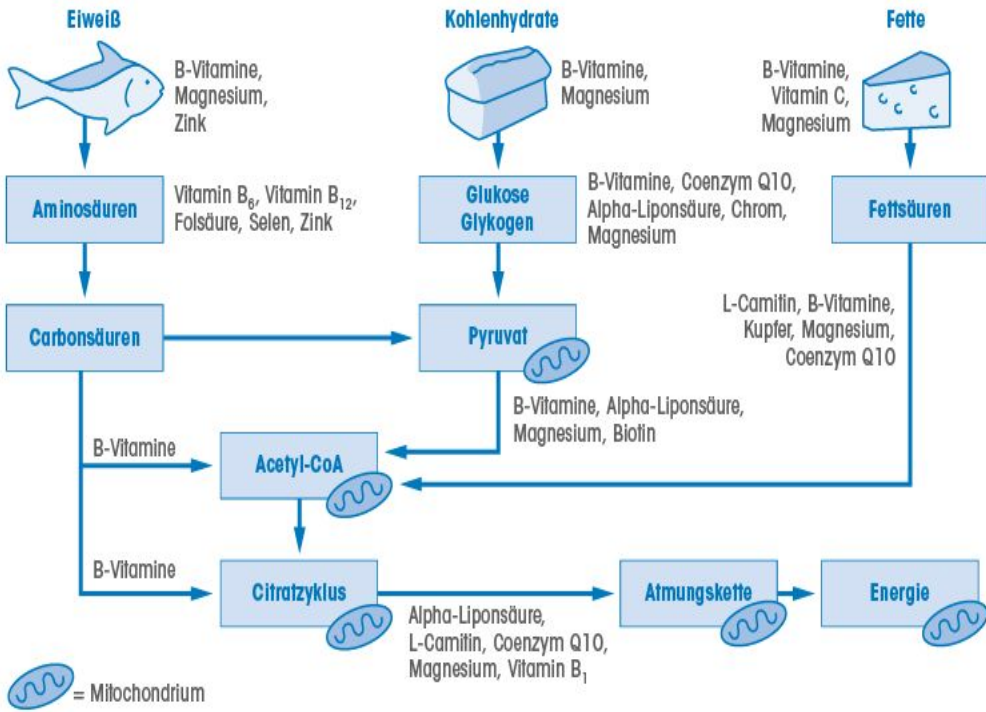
Eiweiß

B-Vitamine, Magnesium, Zink

Kohlenhydrate

B-Vitamine, Magnesium

Fette

B-Vitamine, Vitamin C, Magnesium

Aminosäuren

Vitamin $B_6$, Vitamin $B_{12}$, Folsäure, Selen, Zink

Glukose Glykogen

B-Vitamine, Coenzym Q10, Alpha-Liponsäure, Chrom, Magnesium

Fettsäuren

Carbonsäuren

Pyruvat

L-Carnitin, B-Vitamine, Kupfer, Magnesium, Coenzym Q10

B-Vitamine, Alpha-Liponsäure, Magnesium, Biotin

B-Vitamine

Acetyl-CoA

B-Vitamine

Citratzyklus

Atmungskette

Energie

Alpha-Liponsäure, L-Carnitin, Coenzym Q10, Magnesium, Vitamin $B_1$

= Mitochondrium